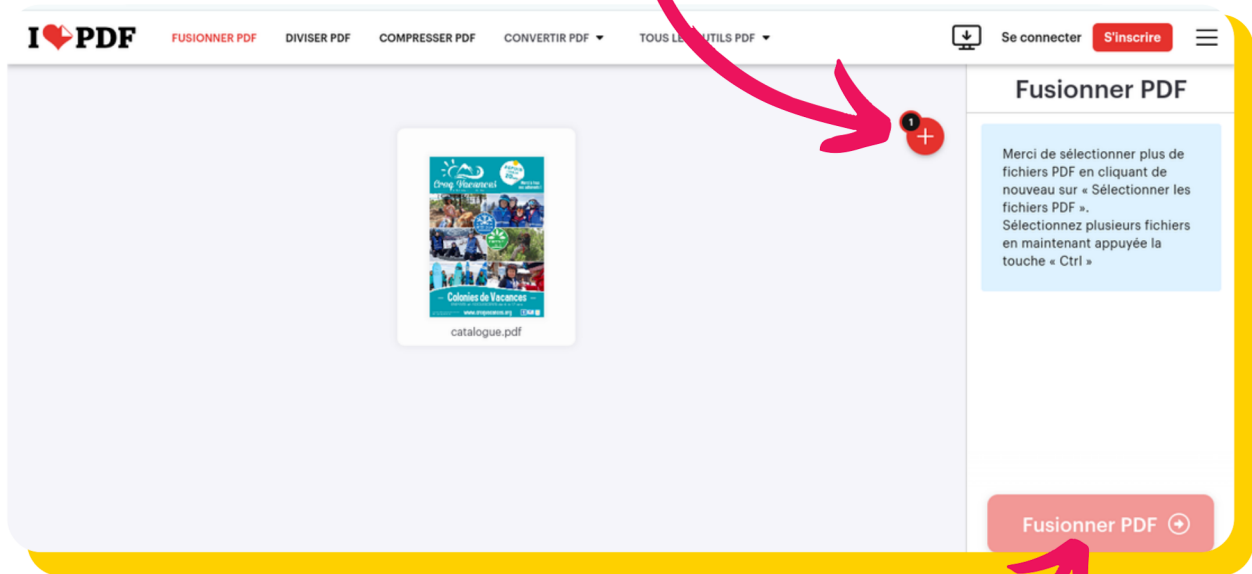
I❤PDF FUSIONNER PDF DIVISER PDF COMPRESSER PDF CONVERTIR PDF ▾ TOUS LE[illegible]UTILS PDF ▾ Se connecter S'inscrire

Fusionner PDF

1

Merci de sélectionner plus de fichiers PDF en cliquant de nouveau sur « Sélectionner les fichiers PDF ».
Sélectionnez plusieurs fichiers en maintenant appuyée la touche « Ctrl »

Colonies de Vacances

catalogue.pdf

Fusionner PDF